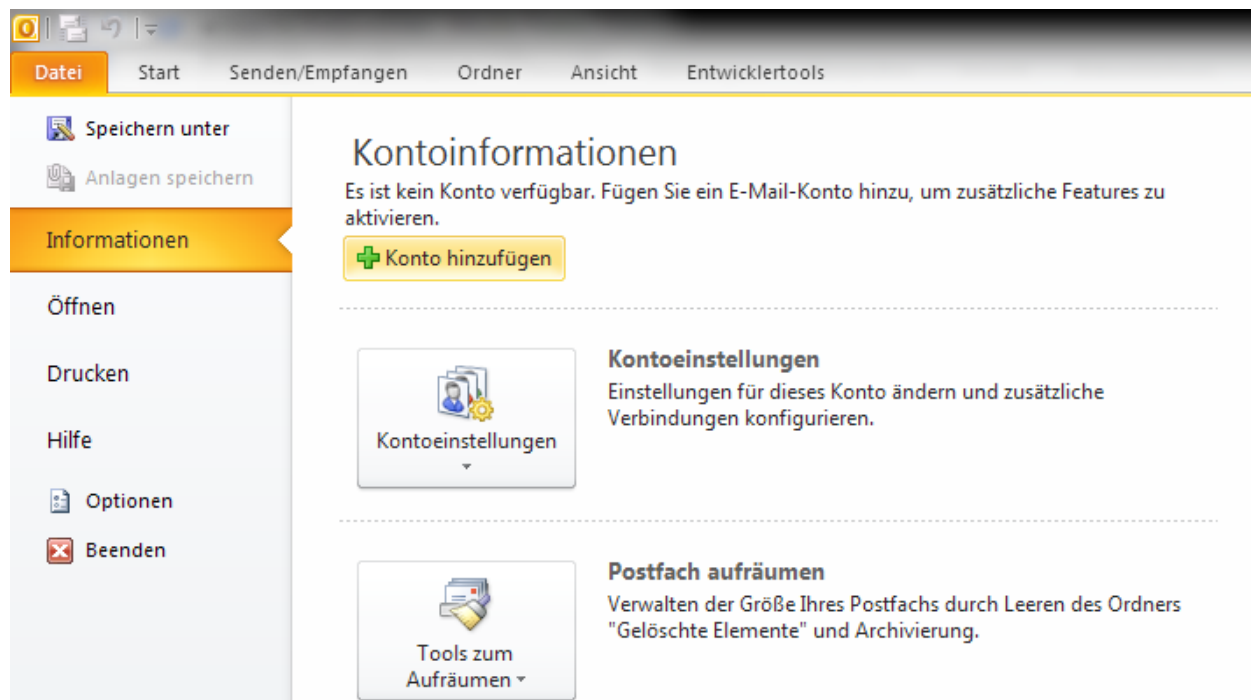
Datei Start Senden/Empfangen Ordner Ansicht Entwicklertools

Speichern unter
Anlagen speichern
Informationen
Öffnen
Drucken
Hilfe
Optionen
Beenden

Kontoinformationen

Es ist kein Konto verfügbar. Fügen Sie ein E-Mail-Konto hinzu, um zusätzliche Features zu aktivieren.

Konto hinzufügen

Kontoeinstellungen

Kontoeinstellungen

Einstellungen für dieses Konto ändern und zusätzliche Verbindungen konfigurieren.

Tools zum Aufräumen

Postfach aufräumen

Verwalten der Größe Ihres Postfachs durch Leeren des Ordners "Gelöschte Elemente" und Archivierung.